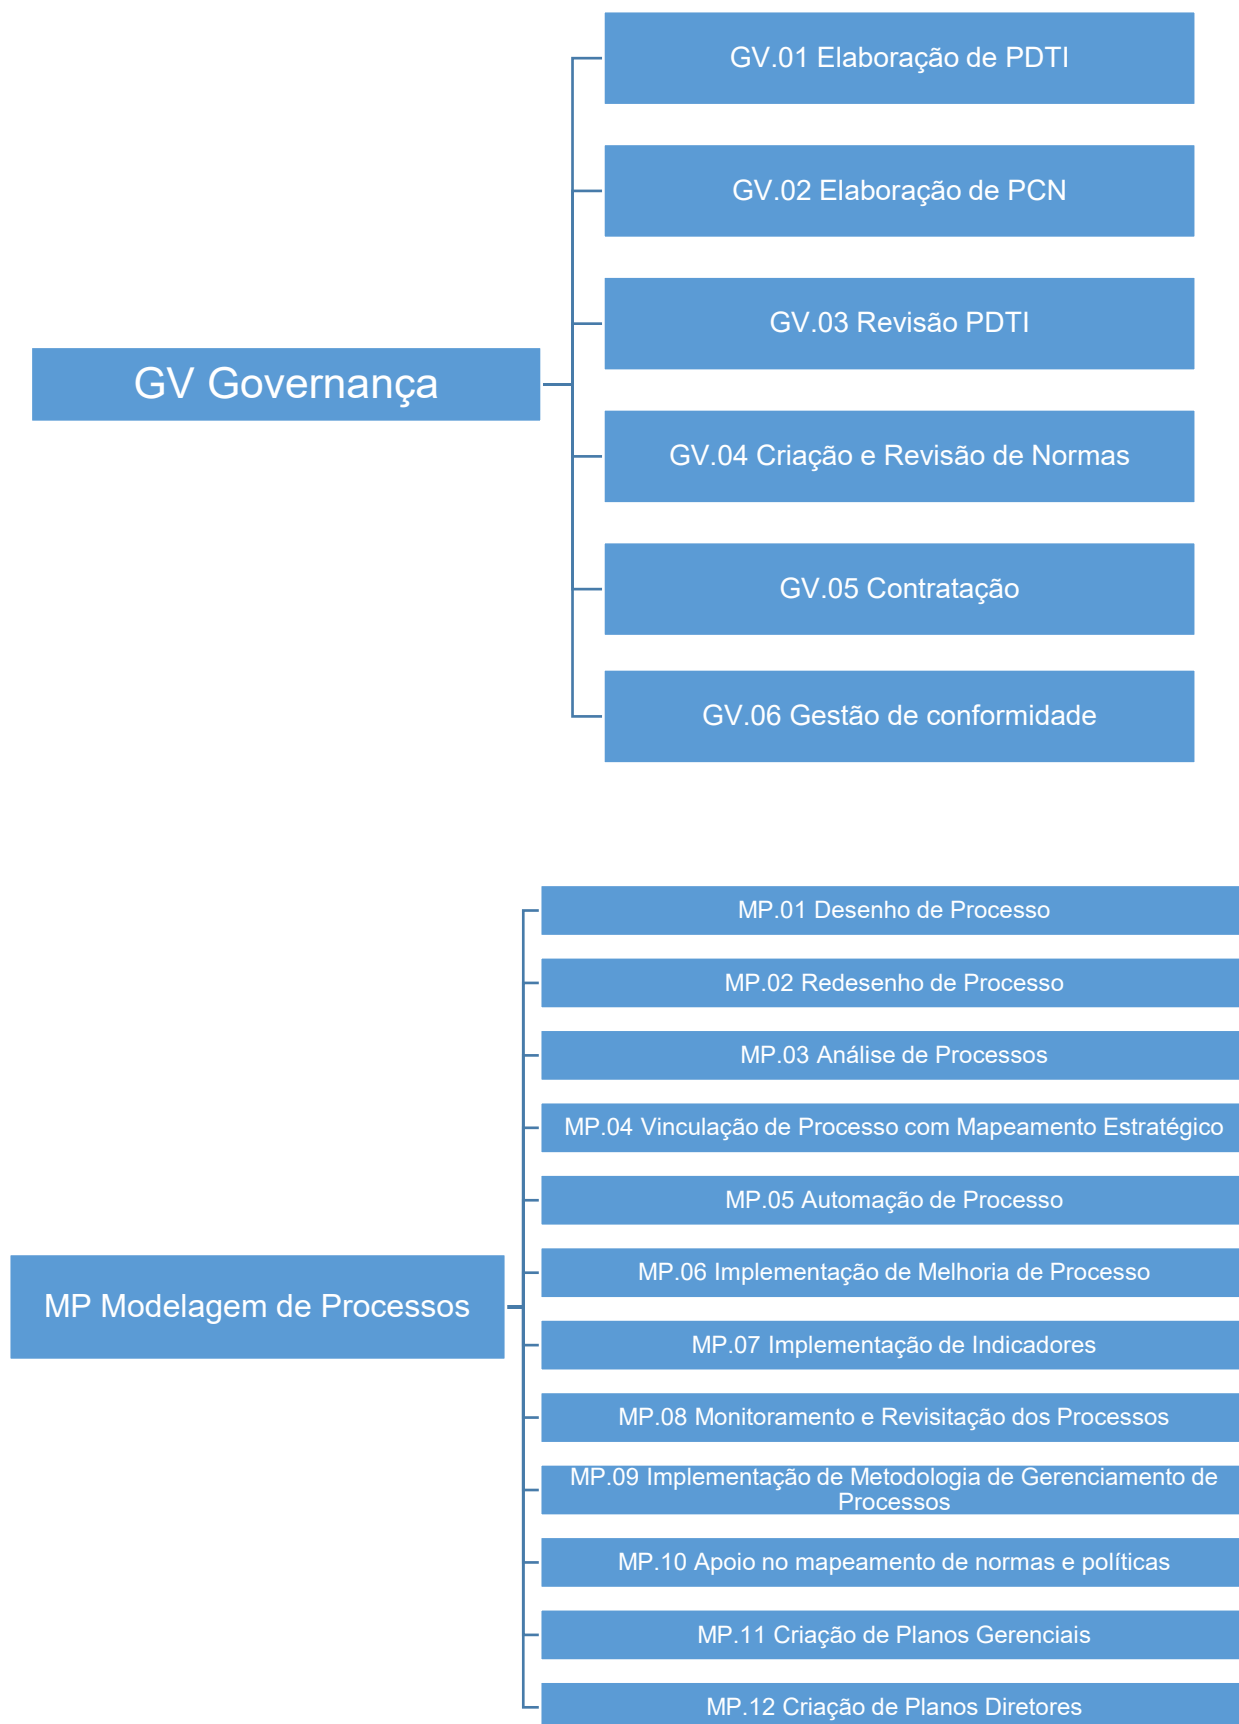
GV Governança

GV.01 Elaboração de PDTI

GV.02 Elaboração de PCN

GV.03 Revisão PDTI

GV.04 Criação e Revisão de Normas

GV.05 Contratação

GV.06 Gestão de conformidade

MP Modelagem de Processos

MP.01 Desenho de Processo

MP.02 Redesenho de Processo

MP.03 Análise de Processos

MP.04 Vinculação de Processo com Mapeamento Estratégico

MP.05 Automação de Processo

MP.06 Implementação de Melhoria de Processo

MP.07 Implementação de Indicadores

MP.08 Monitoramento e Revisitação dos Processos

MP.09 Implementação de Metodologia de Gerenciamento de Processos

MP.10 Apoio no mapeamento de normas e políticas

MP.11 Criação de Planos Gerenciais

MP.12 Criação de Planos Diretores